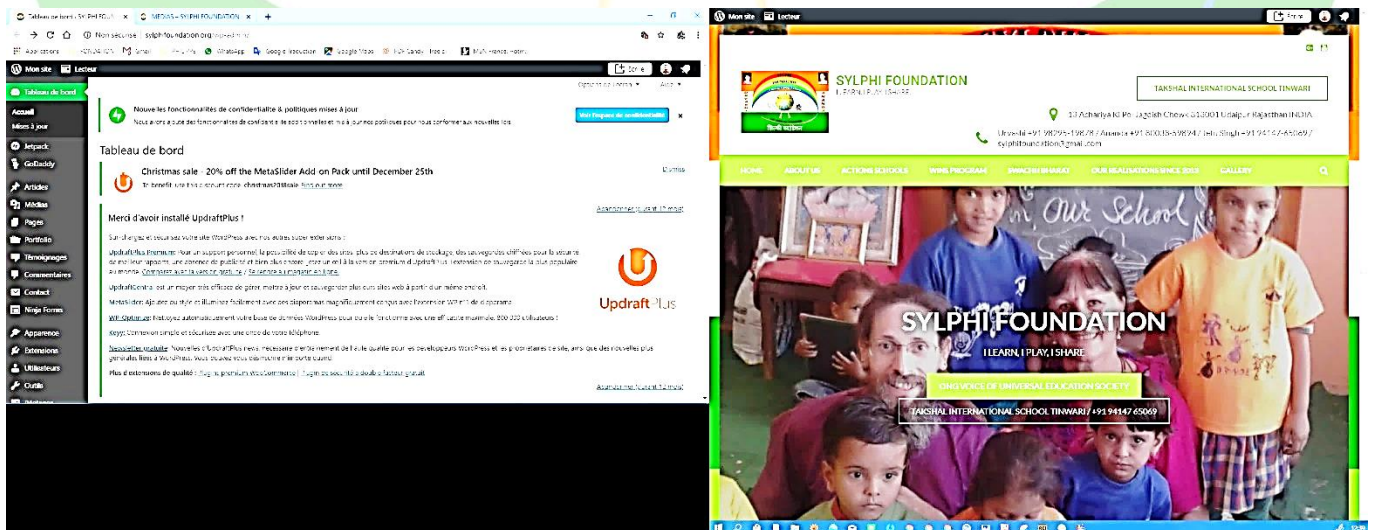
Tableau de bord ‹ SYLPHI FOU... × MEDIAS – SYLPHI FOUNDATION × +

Non sécurisé | sylphifoundation.org

Applications Gmail WhatsApp Google Traduction Google Maps

Mon site Lecteur Écrire

Tableau de bord
Accueil
Mises à jour
Jetpack
GoDaddy
Articles
Médias
Pages
Portfolio
Témoignages
Commentaires
Contact
Ninja Forms
Apparence
Extensions
Utilisateurs
Outils

Options de l'écran ▾ Aide ▾

Nouvelles fonctionnalités de confidentialité & politiques mises à jour
Nous avons ajouté des fonctionnalités de confidentialité et mis à jour nos politiques pour vous conformer aux nouvelles lois.

Voir l'espace de confidentialité ×

Tableau de bord

Christmas sale - 20% off the MetaSlider Add-on Pack until December 25th
Ignorer

Merci d'avoir installé UpdraftPlus !
Abandonner (pour 12 mois)

UpdraftPlus

UpdraftPlus Premium
UpdraftCentral
MetaSlider
WP-Optimize
Keyy
Newsletter gratuite
Plus d'extensions de qualité
Abandonner (pour 12 mois)

Mon site Lecteur Écrire

SYLPHI FOUNDATION
I LEARN, I PLAY, I SHARE

TAKSHAL INTERNATIONAL SCHOOL TINWARI

13 Acharya Ki Pol Jagdish Chowk 313001 Udaipur Rajasthan INDIA
Urvashi +91 98295 19878 / Ananda +91 80038 59894 / Tesh Singh +91 94147 65069 / sylphifoundation@gmail.com

HOME ABOUT US ACTIONS SCHOOLS WINE PROGRAM SWACHH BHARAT OUR REALISATIONS SINCE 2013 GALLERY

Our School

SYLPHI FOUNDATION
I LEARN, I PLAY, I SHARE

ONG VOICE OF UNIVERSAL EDUCATION SOCIETY

TAKSHAL INTERNATIONAL SCHOOL TINWARI / +91 94147 65069